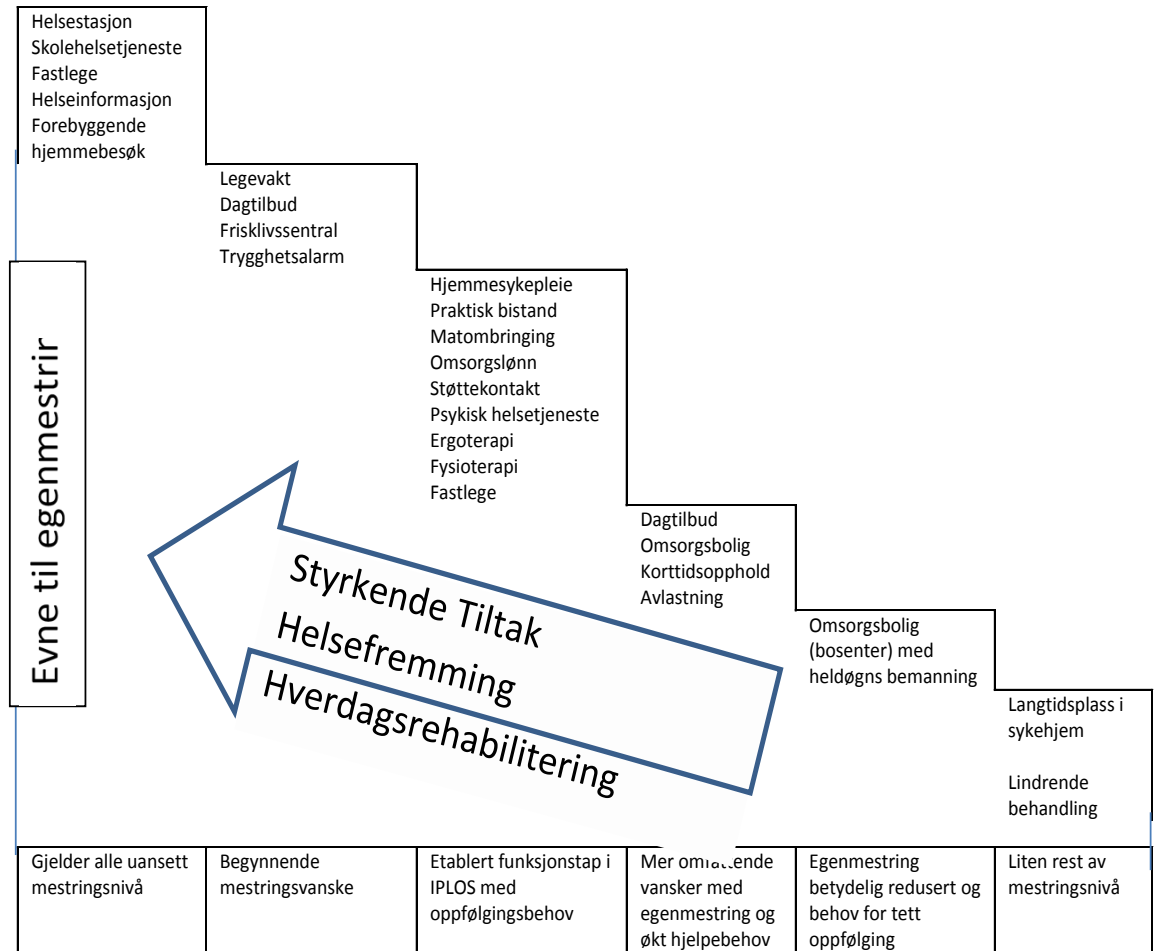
Helsestasjon
Skolehelsetjeneste
Fastlege
Helseinformasjon
Forebyggende hjemmebesøk

Legevakt
Dagtilbud
Frisklivssentral
Trygghetsalarm

Hjemmesykepleie
Praktisk bistand
Matombringing
Omsorgslønn
Støttekontakt
Psykisk helsetjeneste
Ergoterapi
Fysioterapi
Fastlege

Dagtilbud
Omsorgsbolig
Korttidsopphold
Avlastning

Omsorgsbolig (bosenter) med heldøgns bemanning

Langtidsplass i sykehjem

Lindrende behandling

Evne til egenmestrir

Styrkende Tiltak
Helsefremming
Hverdagsrehabilitering

| Gjelder alle uansett mestringsnivå | Begynnende mestringsvanske | Etablert funksjonstap i IPLOS med oppfølgingsbehov | Mer om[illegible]ende vansker med egenmestring og økt hjelpebehov | Egenmestring betydelig redusert og behov for tett oppfølging | Liten rest av mestringsnivå |